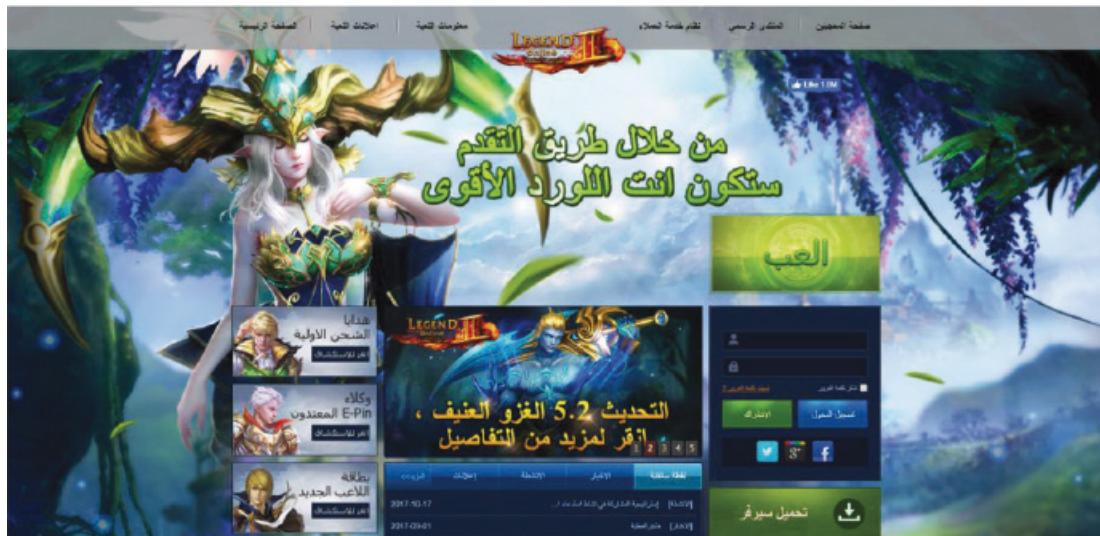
صفحة المحبين | المنتدى الرسمي | نظام خدمة العملاء | معلومات اللعبة | اعلانات اللعبة | الصفحة الرئيسية

LEGEND II Online

Like 1.0M

من خلال طريق التقدم
ستكون انت اللورد الأقوى

العب

هدايا
الشحن الاولية
انقر للاستكشاف

وكلاء
E-Pin
المعتمدون
انقر للاستكشاف

بطاقة
اللاعب الجديد
انقر للاستكشاف

LEGEND II

التحديث 5.2 الغزو العنيف ،
انقر لمزيد من التفاصيل

1 2 3 4 5

تسجيل الدخول
الاشتراك

نقطة ساخنة | الاخبار | الانشطة | إعلانات | المزيد>>

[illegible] 2017-10-17

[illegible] 2017-03-01

تحميل سيرفر